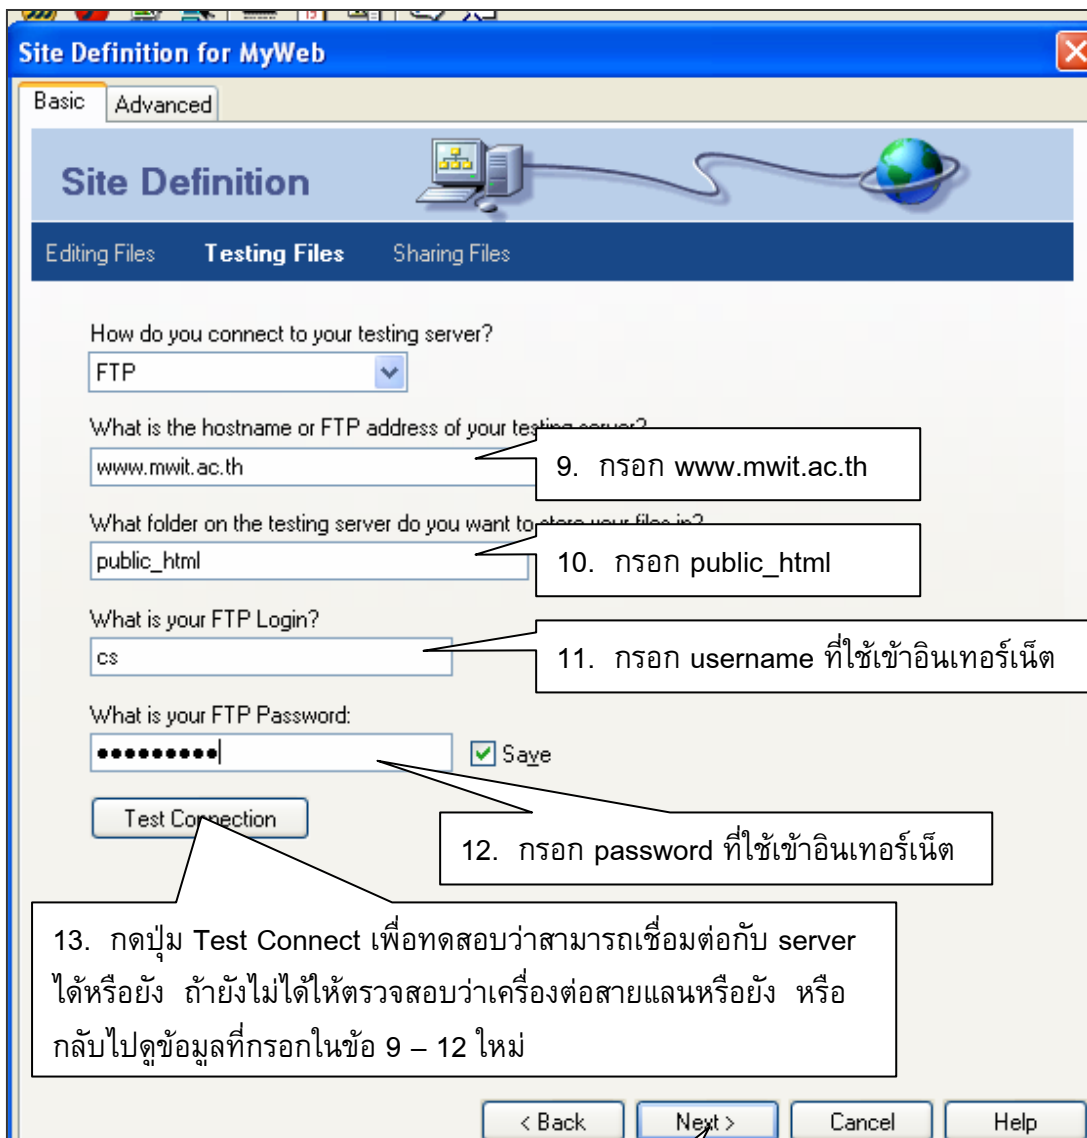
Site Definition for MyWeb

Basic Advanced

Site Definition

Editing Files Testing Files Sharing Files

How do you connect to your testing server?

FTP

What is the hostname or FTP address of your testing server?

www.mwit.ac.th

9. กรอก www.mwit.ac.th

What folder on the testing server do you want to store your files in?

public_html

10. กรอก public_html

What is your FTP Login?

cs

11. กรอก username ที่ใช้เข้าอินเทอร์เน็ต

What is your FTP Password:

••••••••••

Save

Test Connection

12. กรอก password ที่ใช้เข้าอินเทอร์เน็ต

13. กดปุ่ม Test Connect เพื่อทดสอบว่าสามารถเชื่อมต่อกับ server ได้หรือยัง ถ้ายังไม่ได้ให้ตรวจสอบว่าเครื่องต่อสายแลนหรือยัง หรือกลับไปดูข้อมูลที่กรอกในข้อ 9 – 12 ใหม่

< Back Next > Cancel Help